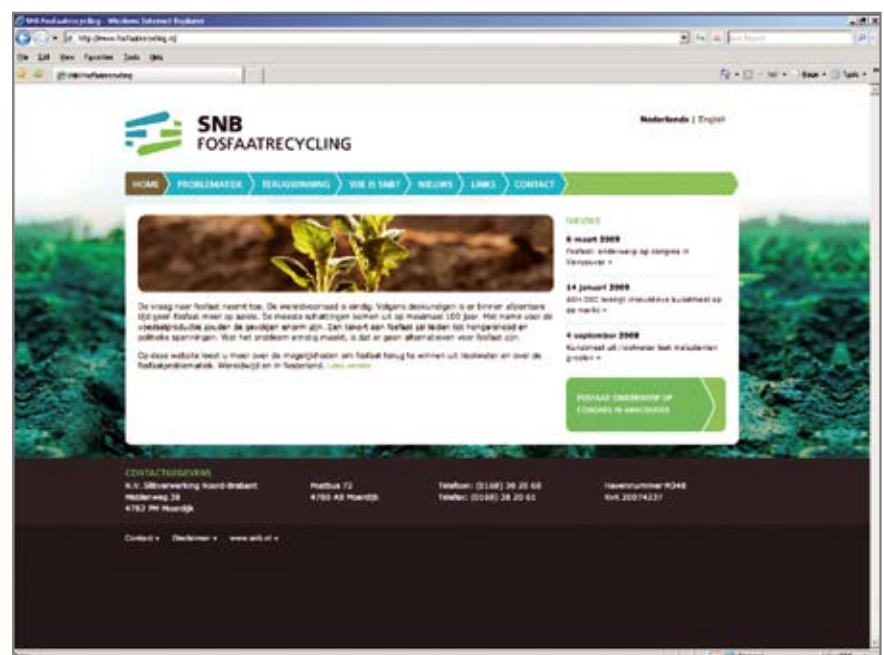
SNB Fosfaatrecycling - Windows Internet Explorer

http://www.fosfaatrecycling.nl

File Edit View Favorites Tools Help

SNB Fosfaatrecycling

Nederlands | English

SNB
FOSFAATRECYCLING

HOME PROBLEMATIEK TERUGWINNING WIE IS SNB? NIEUWS LINKS CONTACT

De vraag naar fosfaat neemt toe. De wereldvoorraad is eindig. Volgens deskundigen is er binnen afzienbare tijd geen fosfaat meer op aarde. De meeste schattingen komen uit op maximaal 100 jaar. Met name voor de voedselproductie zouden de gevolgen enorm zijn. Een tekort aan fosfaat zal leiden tot hongersnood en politieke spanningen. Wat het probleem ernstig maakt, is dat er geen alternatieven voor fosfaat zijn.

Op deze website leest u meer over de mogelijkheden om fosfaat terug te winnen uit reststoffen en over de fosfaatproblematiek. Wereldwijd en in Nederland. Lees verder

NIEUWS

6 maart 2009
Fosfaat: onderwerp op congres in Vancouver »

14 januari 2009
SNH DSC levert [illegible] kunstmest op de markt »

4 september 2008
Kunstmest uit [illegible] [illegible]

FOSFAAT ONDERWERP OP CONGRES IN VANCOUVER

CONTACTGEGEVENS
N.V. Slibverwerking Noord-Brabant
Moerdijkweg 28
4782 PM Moerdijk

Postbus 72
4780 AB Moerdijk

Telefoon: (0168) 38 20 60
Telefax: (0168) 38 20 61

Havennummer M348
KvK 20074237

Contact » Disclaimer » www.snb.nl »